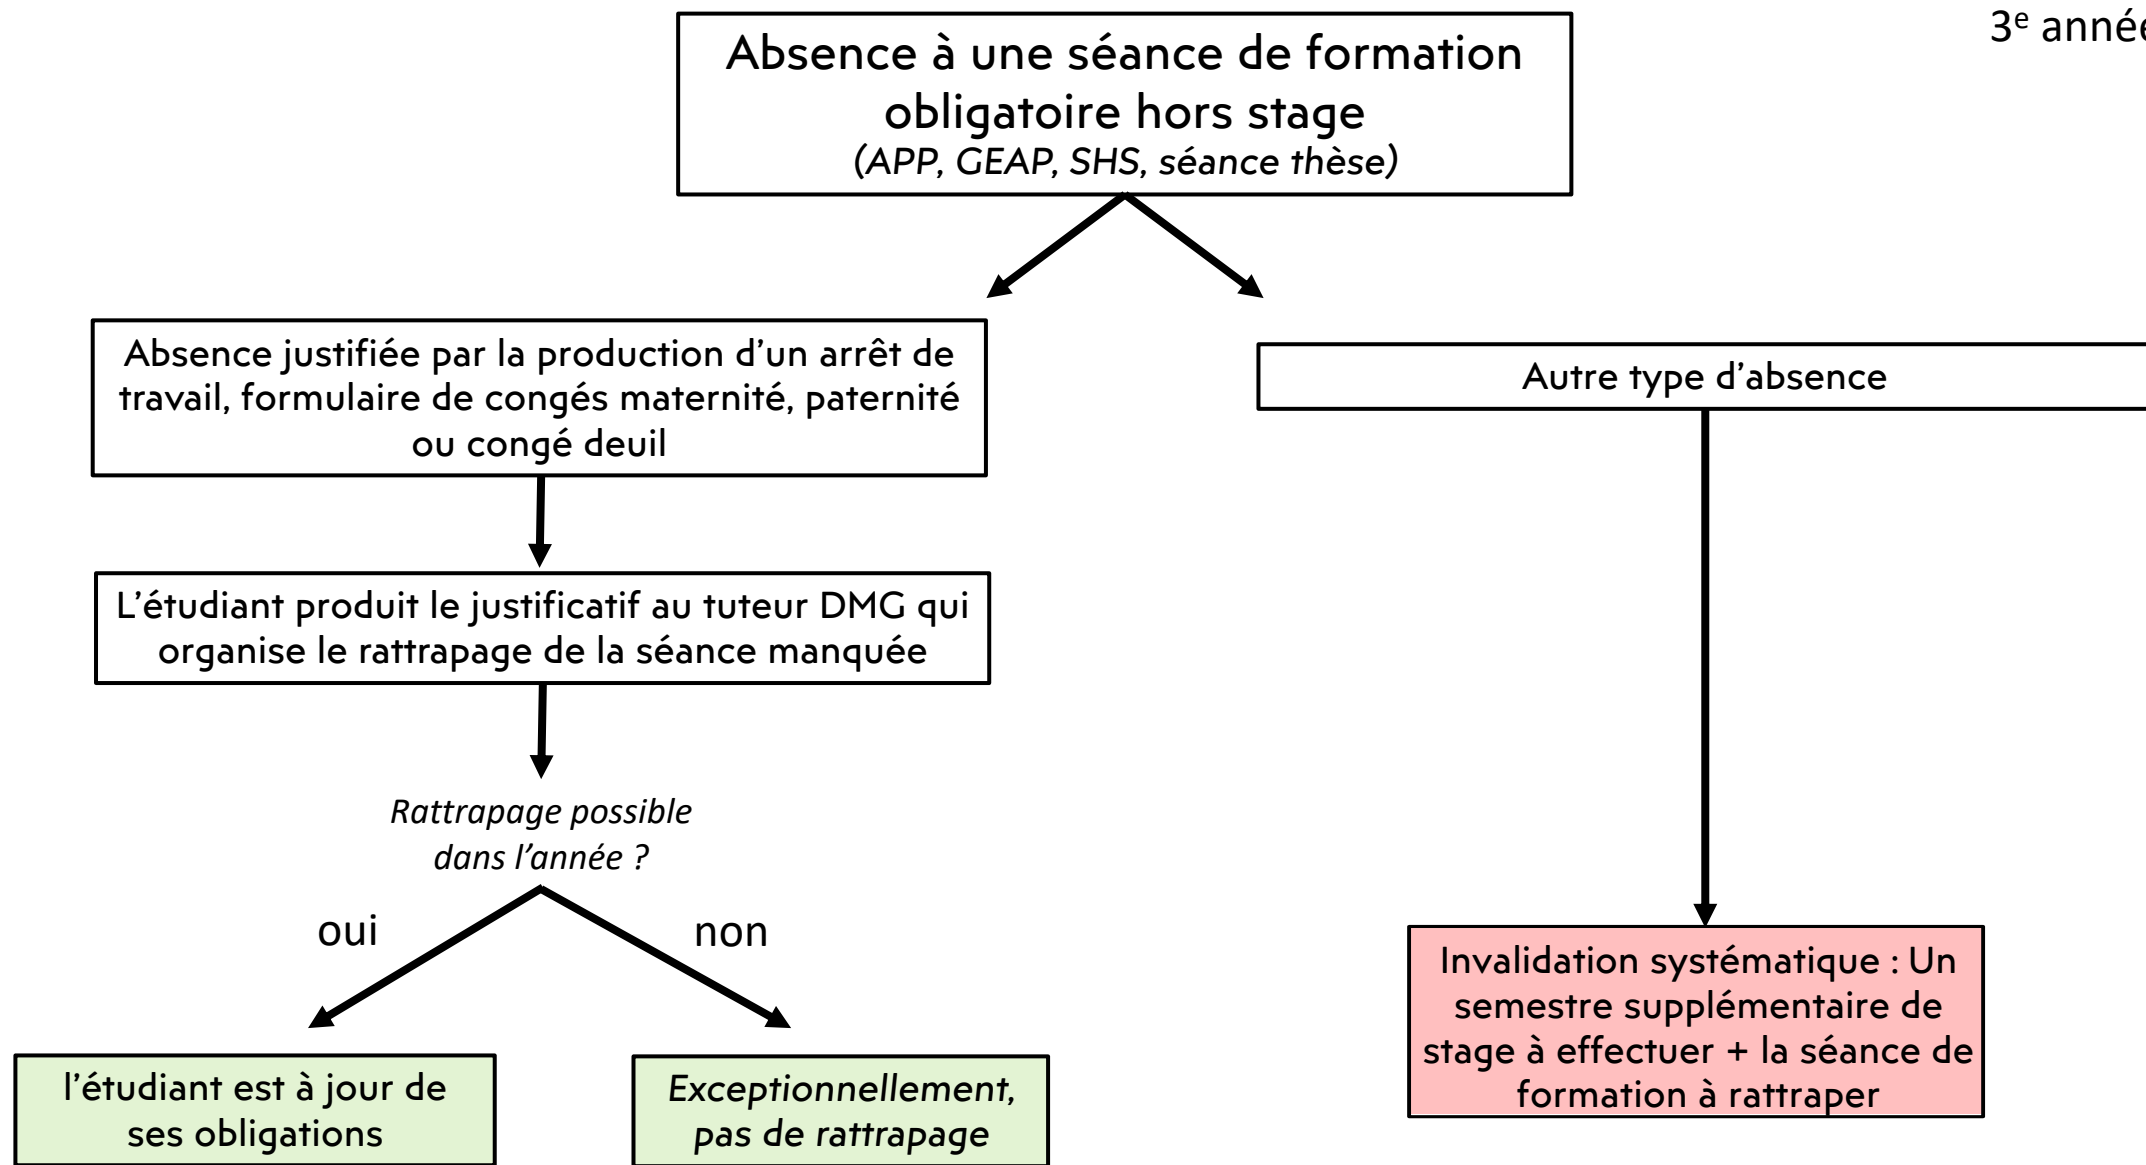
3e anné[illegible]

Absence à une séance de formation obligatoire hors stage
(APP, GEAP, SHS, séance thèse)

Absence justifiée par la production d'un arrêt de travail, formulaire de congés maternité, paternité ou congé deuil

L'étudiant produit le justificatif au tuteur DMG qui organise le rattrapage de la séance manquée

Rattrapage possible dans l'année ?

oui

non

l'étudiant est à jour de ses obligations

Exceptionnellement, pas de rattrapage

Autre type d'absence

Invalidation systématique : Un semestre supplémentaire de stage à effectuer + la séance de formation à rattraper